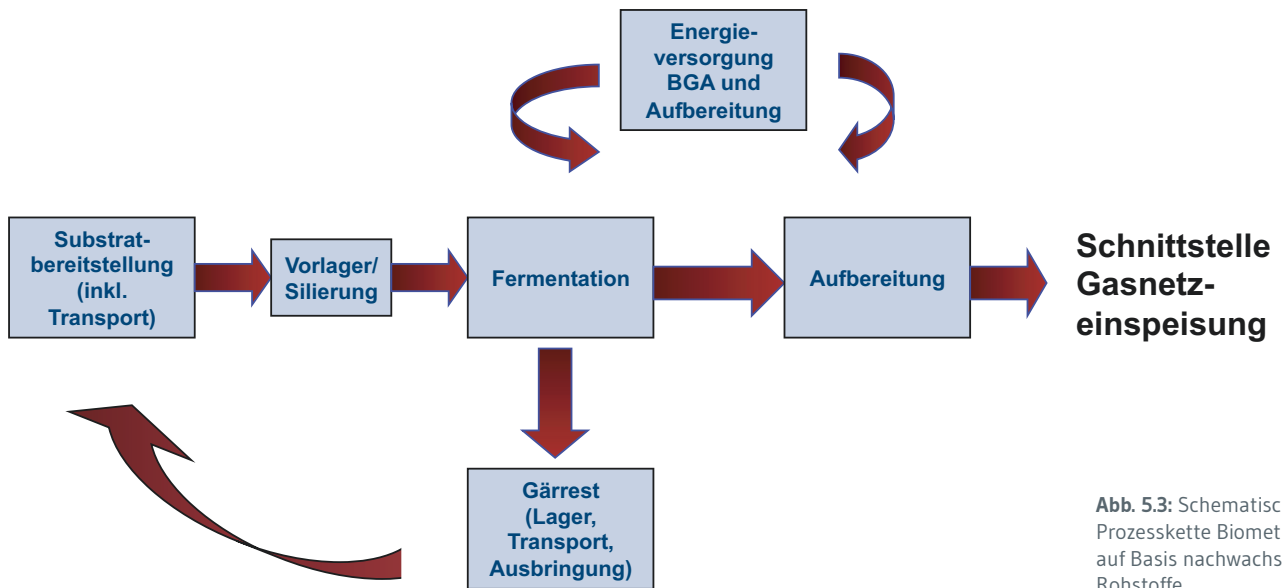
Energieversorgung BGA und Aufbereitung

Substratbereitstellung (inkl. Transport)

Vorlager/ Silierung

Fermentation

Aufbereitung

Schnittstelle Gasnetzeinspeisung

Gärrest (Lager, Transport, Ausbringung)

Abb. 5.3: Schematisc Prozesskette Biomet auf Basis nachwachs Rohstoffe